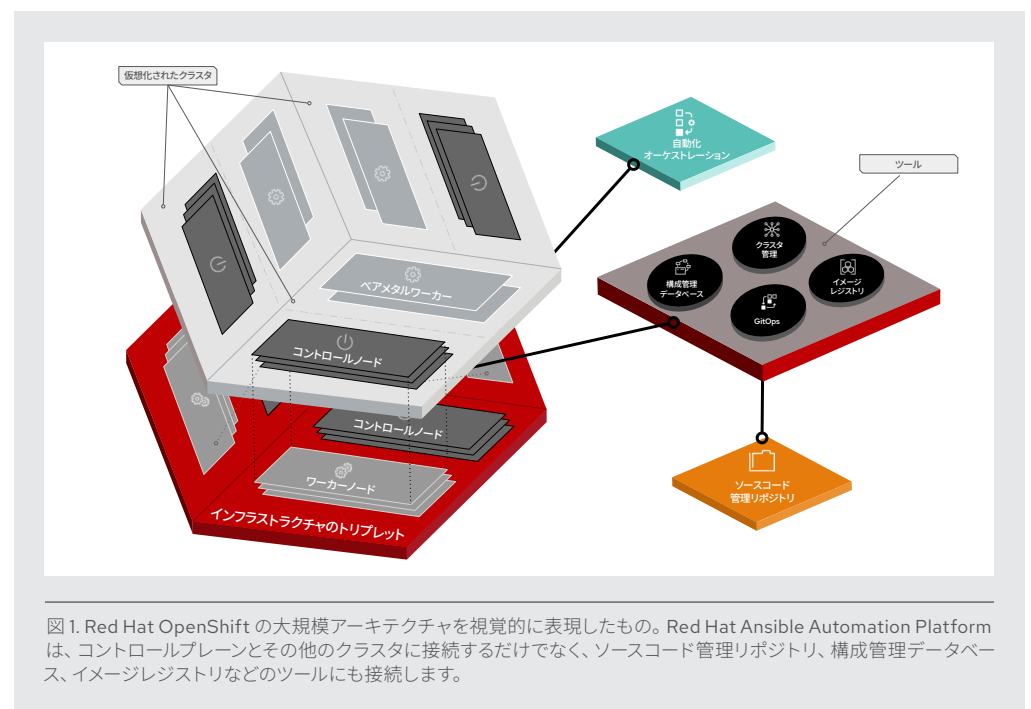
仮想化されたクラスタ

自動化
オーケストレーション

ツール

クラスタ
管理

構成管理
データベース

イメージ
レジストリ

GitOps

ベアメタルワーカー

コントロールノード

コントロールノード

ワーカーノード

インフラストラクチャのトリプレット

ソースコード
管理リポジトリ

図 1. Red Hat OpenShift の大規模アーキテクチャを視覚的に表現したもの。Red Hat Ansible Automation Platform は、コントロールプレーンとその他のクラスタに接続するだけでなく、ソースコード管理リポジトリ、構成管理データベース、イメージレジストリなどのツールにも接続します。